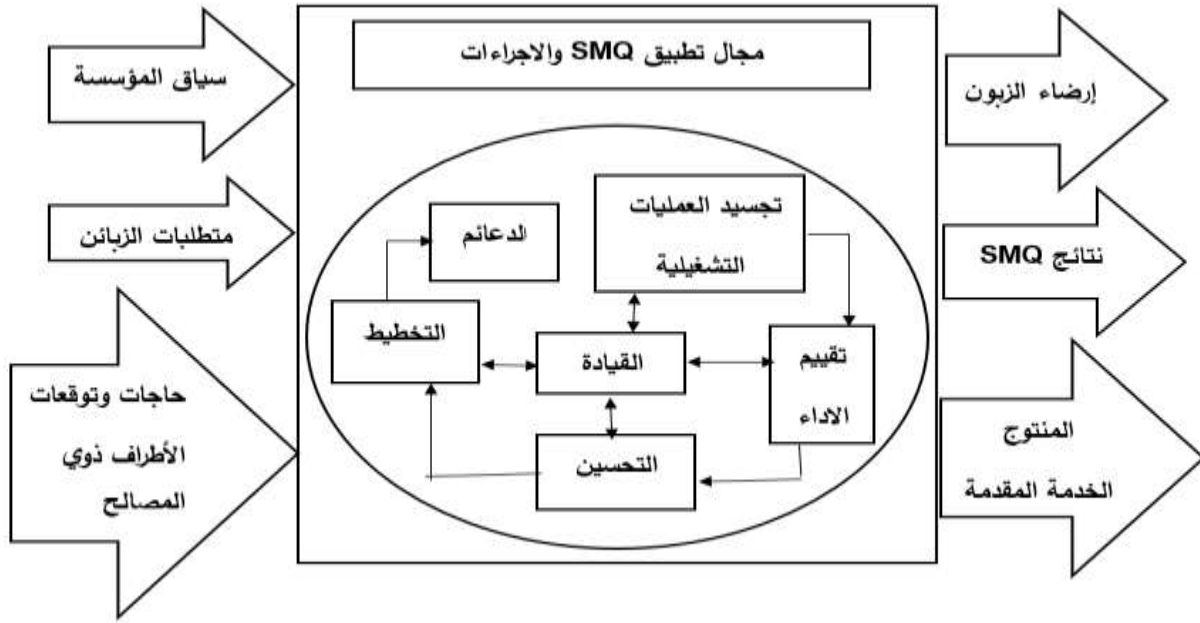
سياق المؤسسة

متطلبات الزبائن

حاجات وتوقعات الأطراف ذوي المصالح

مجال تطبيق SMQ والاجراءات

الدعائم

تجسيد العمليات التشغيلية

التخطيط

القيادة

تقييم الاداء

التحسين

إرضاء الزبون

نتائج SMQ

المنتوج الخدمة المقدمة